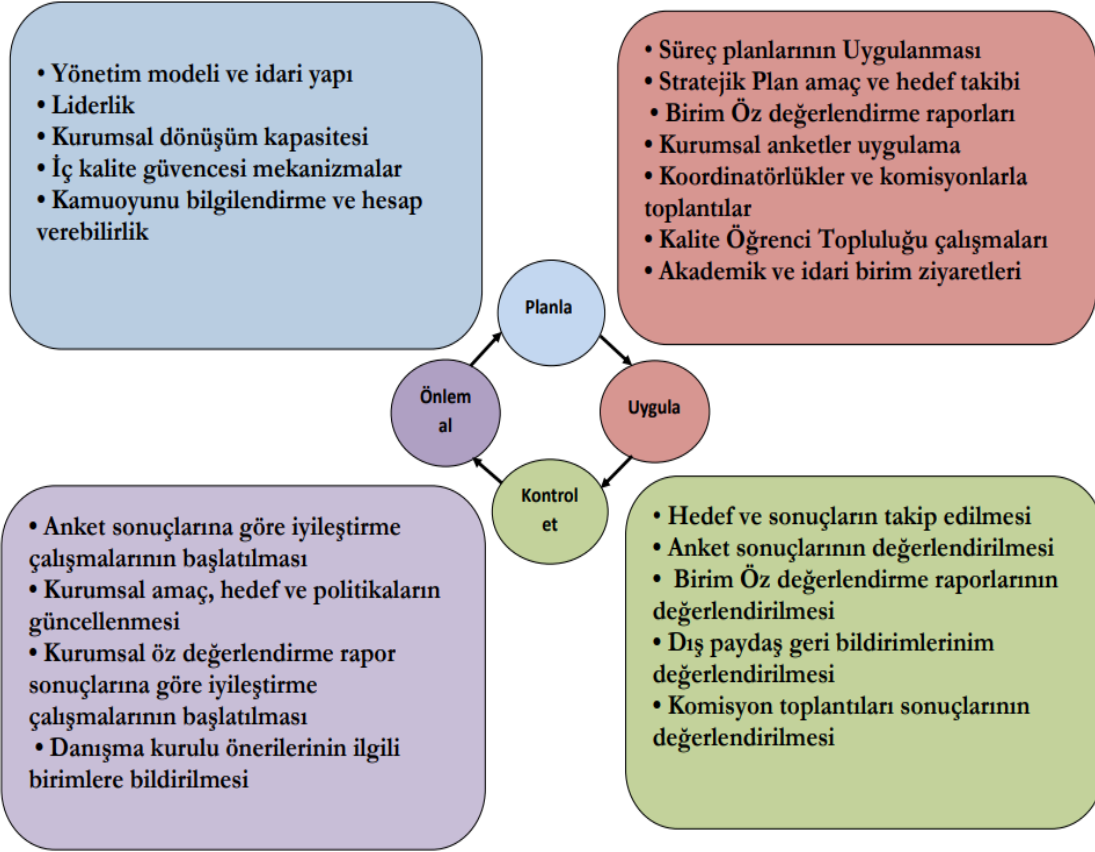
• Yönetim modeli ve idari yapı
• Liderlik
• Kurumsal dönüşüm kapasitesi
• İç kalite güvencesi mekanizmalar
• Kamuoyunu bilgilendirme ve hesap verebilirlik

• Süreç planlarının Uygulanması
• Stratejik Plan amaç ve hedef takibi
• Birim Öz değerlendirme raporları
• Kurumsal anketler uygulama
• Koordinatörlükler ve komisyonlarla toplantılar
• Kalite Öğrenci Topluluğu çalışmaları
• Akademik ve idari birim ziyaretleri

Planla

Uygula

Kontrol et

Önlem al

• Anket sonuçlarına göre iyileştirme çalışmalarının başlatılması
• Kurumsal amaç, hedef ve politikaların güncellenmesi
• Kurumsal öz değerlendirme rapor sonuçlarına göre iyileştirme çalışmalarının başlatılması
• Danışma kurulu önerilerinin ilgili birimlere bildirilmesi

• Hedef ve sonuçların takip edilmesi
• Anket sonuçlarının değerlendirilmesi
• Birim Öz değerlendirme raporlarının değerlendirilmesi
• Dış paydaş geri bildirimlerinim değerlendirilmesi
• Komisyon toplantıları sonuçlarının değerlendirilmesi